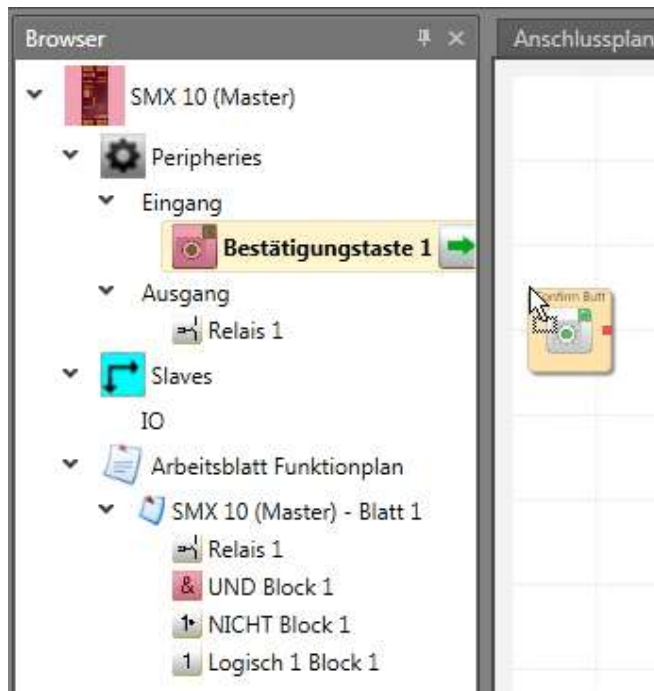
Browser

SMX 10 (Master)

Peripheries

Eingang

Bestätigungstaste 1

Ausgang

Relais 1

Slaves

IO

Arbeitsblatt Funktionplan

SMX 10 (Master) - Blatt 1

Relais 1

& UND Block 1

1 NICHT Block 1

1 Logisch 1 Block 1

Anschlussplan

Confirm Butt